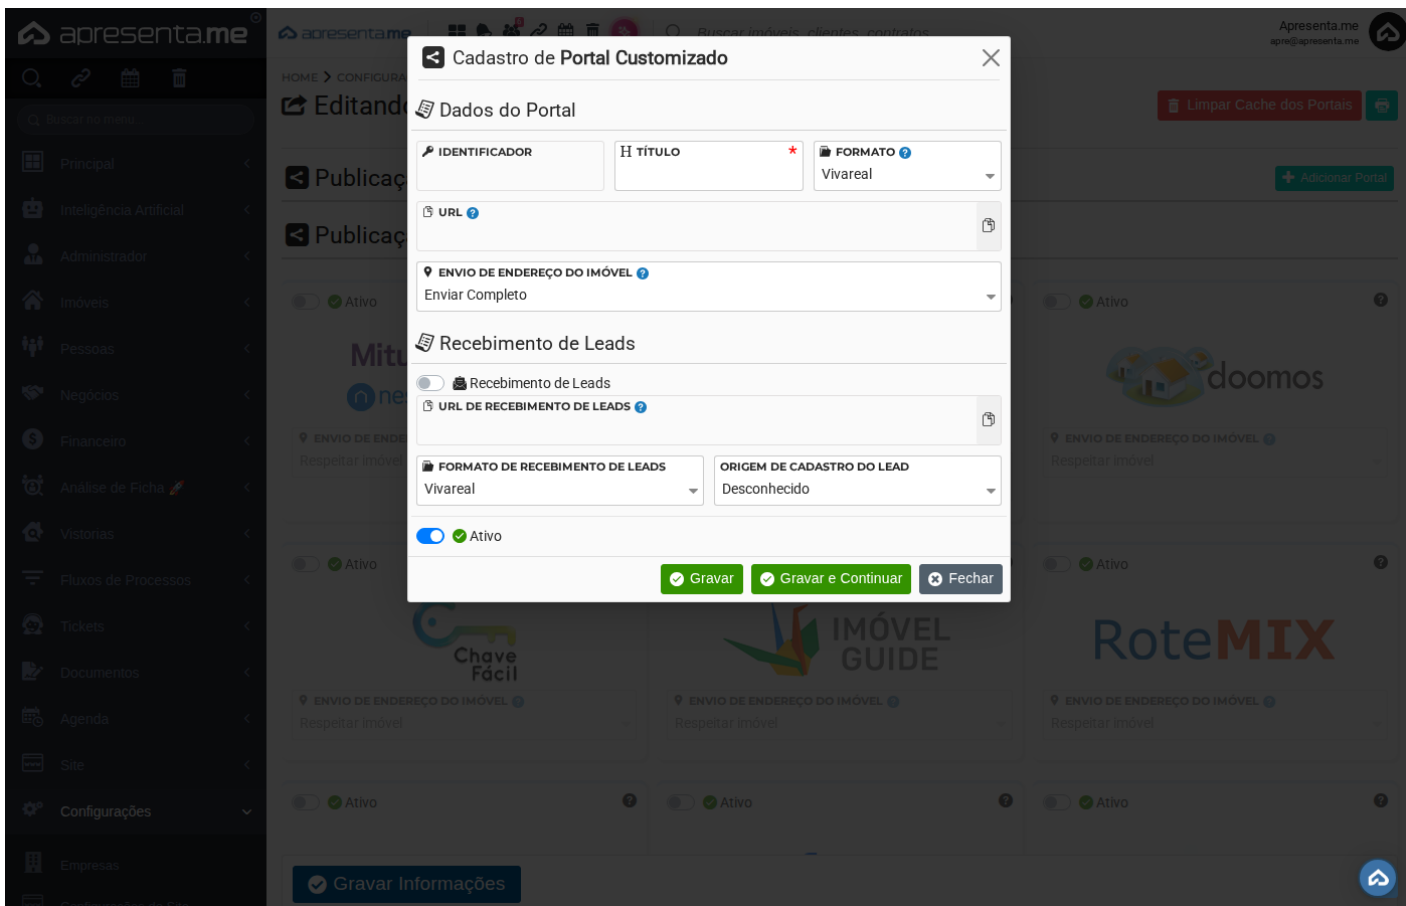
apresenta.me

Buscar no menu...

Principal
Inteligência Artificial
Administrador
Imóveis
Pessoas
Negócios
Financeiro
Análise de Ficha
Vistorias
Fluxos de Processos
Tickets
Documentos
Agenda
Site
Configurações
Empresas

apresenta.me

Buscar imóveis, clientes, contratos...

Apresenta.me
apre@apresenta.me

HOME > CONFIGURA

Editand

Limpar Cache dos Portais

Publicaç

Adicionar Portal

Publicaç

Cadastro de Portal Customizado

Dados do Portal

IDENTIFICADOR

TÍTULO *

FORMATO
Vivareal

URL

ENVIO DE ENDEREÇO DO IMÓVEL
Enviar Completo

Recebimento de Leads

Recebimento de Leads

URL DE RECEBIMENTO DE LEADS

FORMATO DE RECEBIMENTO DE LEADS
Vivareal

ORIGEM DE CADASTRO DO LEAD
Desconhecido

Ativo

Gravar
Gravar e Continuar
Fechar

Ativo
Ativo
Ativo
Ativo
Ativo
Ativo
Ativo

Mitu
doomos
Chave Fácil
IMÓVEL GUIDE
RoteMIX

ENVIO DE ENDEREÇO DO IMÓVEL
Respeitar imóvel
ENVIO DE ENDEREÇO DO IMÓVEL
Respeitar imóvel
ENVIO DE ENDEREÇO DO IMÓVEL
Respeitar imóvel
ENVIO DE ENDEREÇO DO IMÓVEL
Respeitar imóvel
ENVIO DE ENDEREÇO DO IMÓVEL
Respeitar imóvel

Gravar Informações